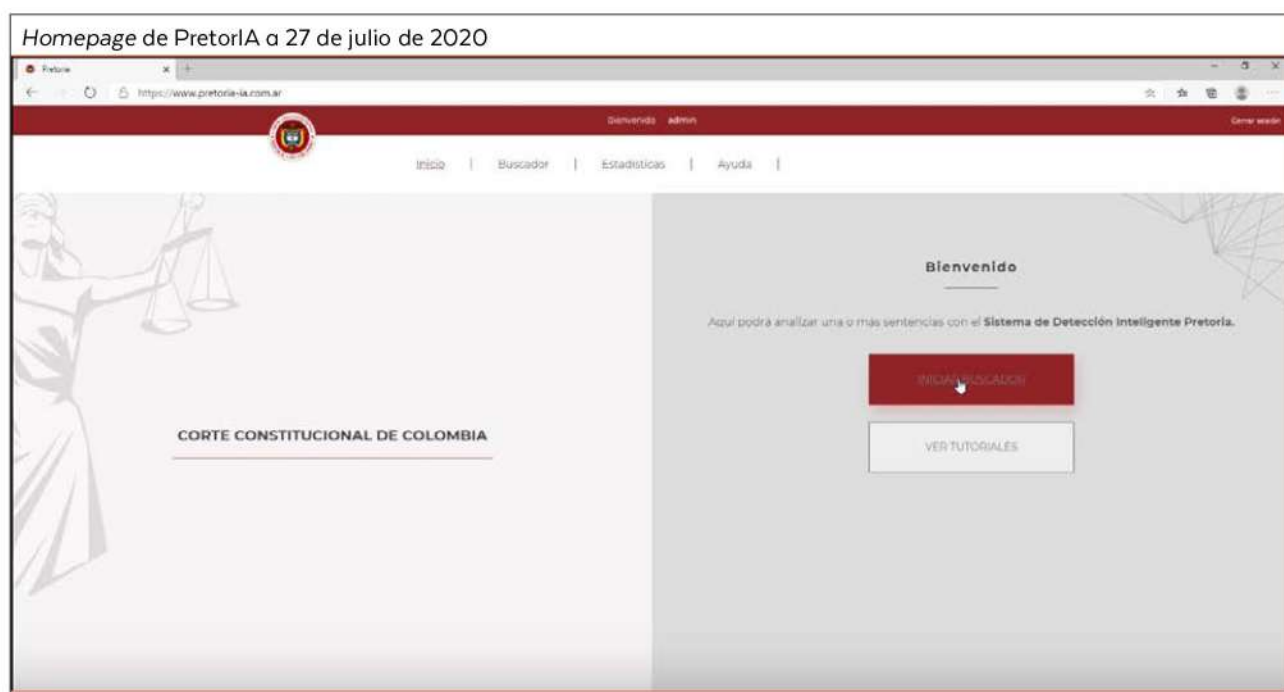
*Homepage* de PretorIA a 27 de julio de 2020

Pretoria

https://www.pretoria-ia.com.ar

Bienvenido admin

Cerrar sesión

Inicio | Buscador | Estadísticas | Ayuda |

Bienvenido

Aquí podrá analizar una o más sentencias con el **Sistema de Detección Inteligente Pretoria.**

INICIAR BUSCADOR

VER TUTORIALES

CORTE CONSTITUCIONAL DE COLOMBIA